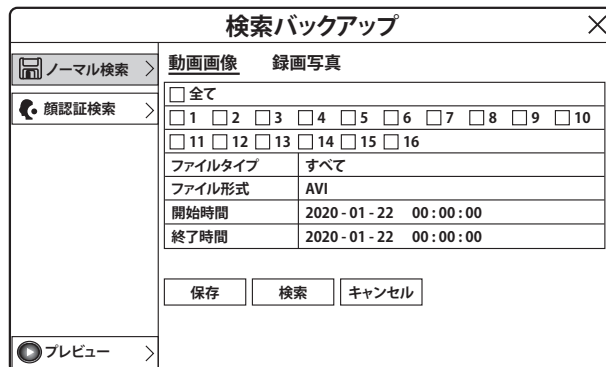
検索バックアップ

ノーマル検索
顔認証検索
プレビュー

動画画像　録画写真

☐ 全て
☐ 1 ☐ 2 ☐ 3 ☐ 4 ☐ 5 ☐ 6 ☐ 7 ☐ 8 ☐ 9 ☐ 10
☐ 11 ☐ 12 ☐ 13 ☐ 14 ☐ 15 ☐ 16

| ファイルタイプ | すべて |
|---|---|
| ファイル形式 | AVI |
| 開始時間 | 2020 - 01 - 22　00 : 00 : 00 |
| 終了時間 | 2020 - 01 - 22　00 : 00 : 00 |

保存　検索　キャンセル